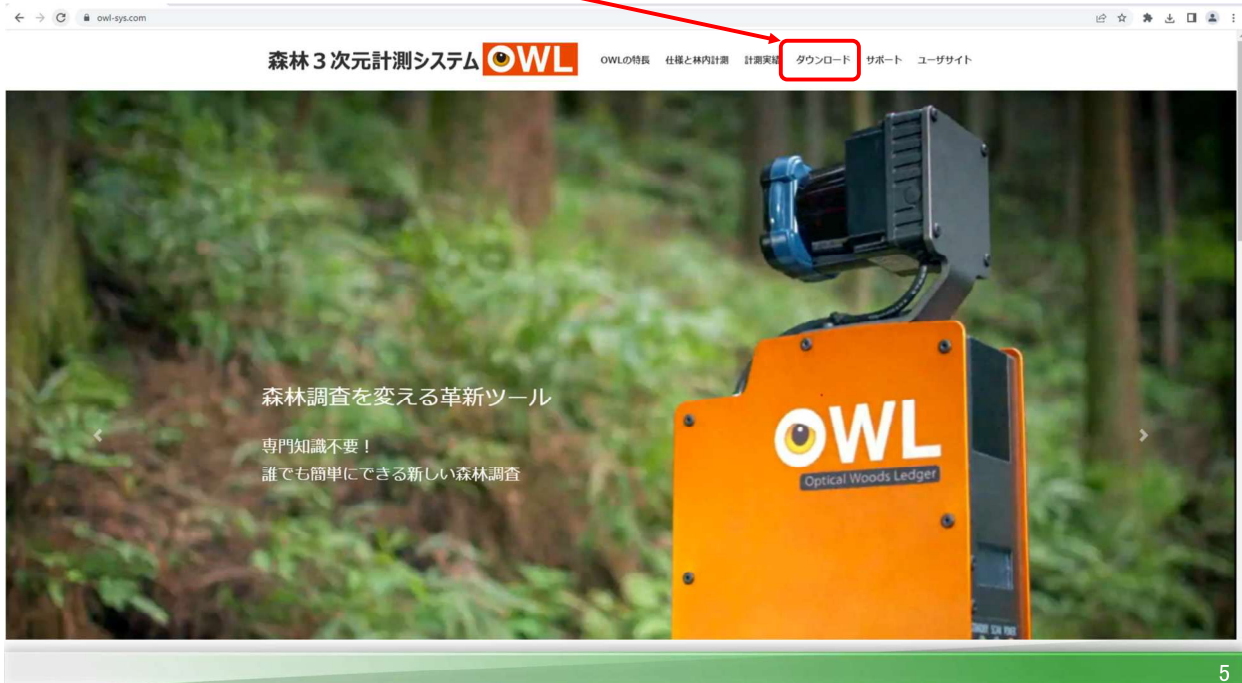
owl-sys.com

森林３次元計測システム OWL

OWLの特長 仕様と林内計測 計測実績 ダウンロード サポート ユーザサイト

森林調査を変える革新ツール

専門知識不要！
誰でも簡単にできる新しい森林調査

OWL
Optical Woods Ledger

5